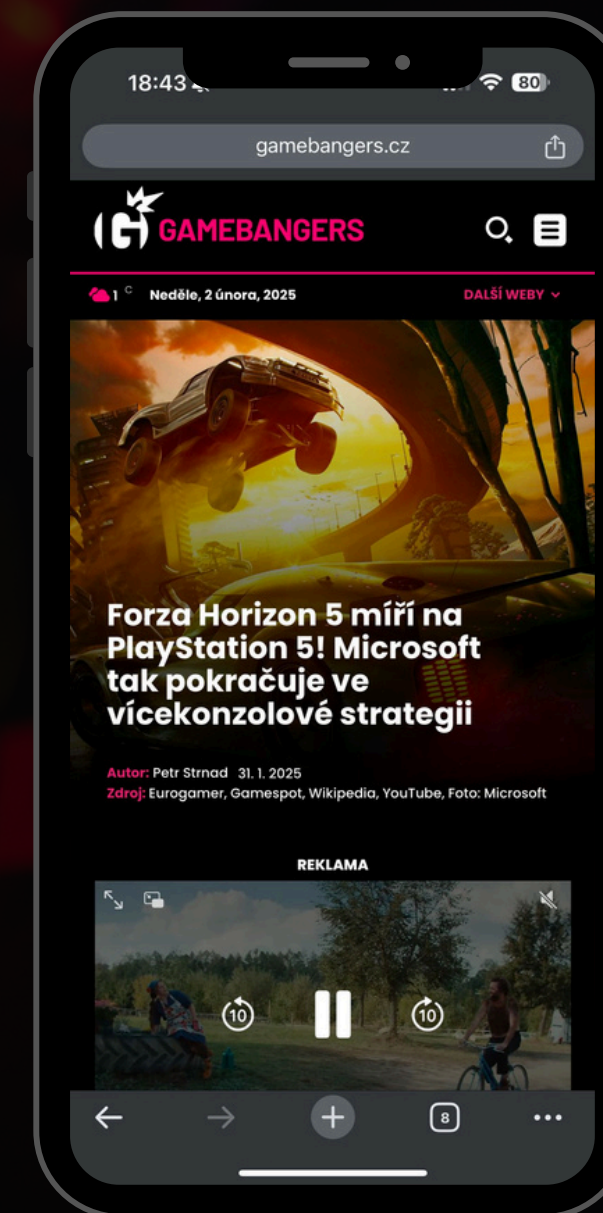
18:43

80

gamebangers.cz

GAMEBANGERS

1 °C Neděle, 2 února, 2025

DALŠÍ WEBY

Forza Horizon 5 míří na PlayStation 5! Microsoft tak pokračuje ve vícekonzolové strategii

Autor: Petr Strnad 31. 1. 2025
Zdroj: Eurogamer, Gamespot, Wikipedia, YouTube, Foto: Microsoft

REKLAMA

10

10

8